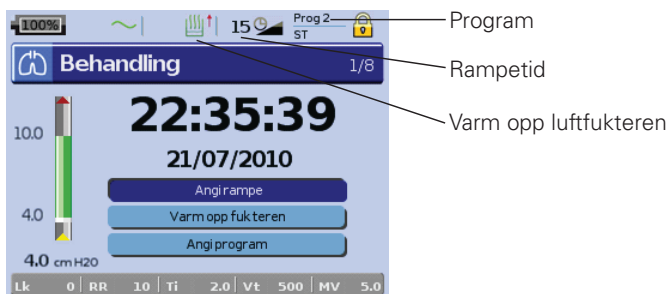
100%

15

Prog 2
ST

Program

Behandling 1/8

Rampetid

22:35:39

Varm opp luftfukteren

10.0

21/07/2010

Angi rampe

Varm opp fukteren

4.0

Angi program

4.0 cmH20

Lk 0 | RR 10 | Ti 2.0 | Vt 500 | MV 5.0